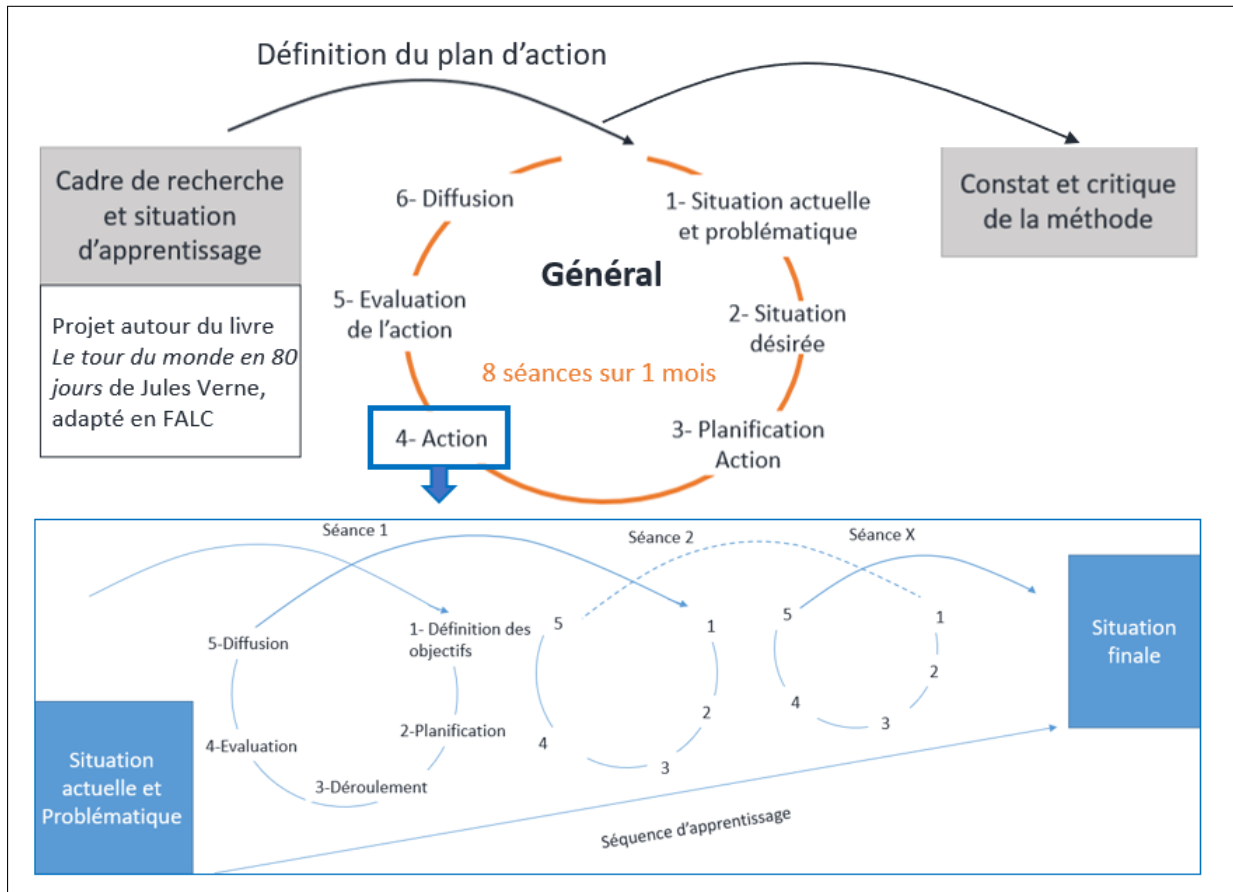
Définition du plan d'action

Cadre de recherche et situation d'apprentissage

Projet autour du livre *Le tour du monde en 80 jours* de Jules Verne, adapté en FALC

6- Diffusion

1- Situation actuelle et problématique

Général

5- Evaluation de l'action

2- Situation désirée

8 séances sur 1 mois

4- Action

3- Planification Action

Constat et critique de la méthode

Séance 1

Séance 2

Séance X

5-Diffusion

1- Définition des objectifs

4-Evaluation

2-Planification

3-Déroulement

5

1

2

3

4

5

1

2

3

4

Situation finale

Situation actuelle et Problématique

Séquence d'apprentissage